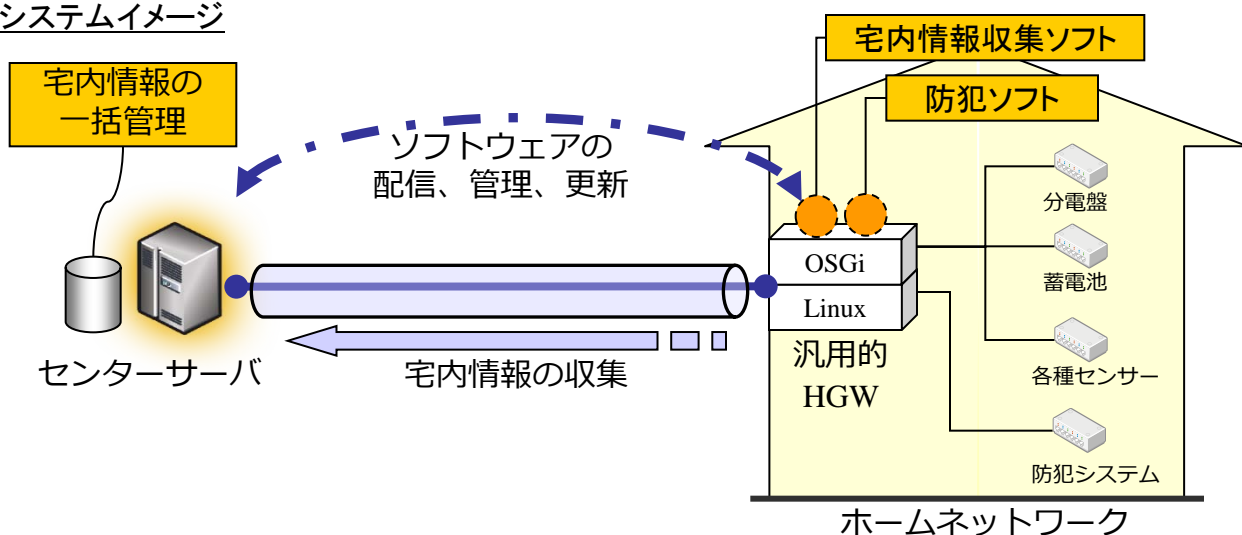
システムイメージ

宅内情報の一括管理

ソフトウェアの配信、管理、更新

宅内情報収集ソフト

防犯ソフト

OSGi

Linux

汎用的HGW

分電盤

蓄電池

各種センサー

防犯システム

センターサーバ

宅内情報の収集

ホームネットワーク